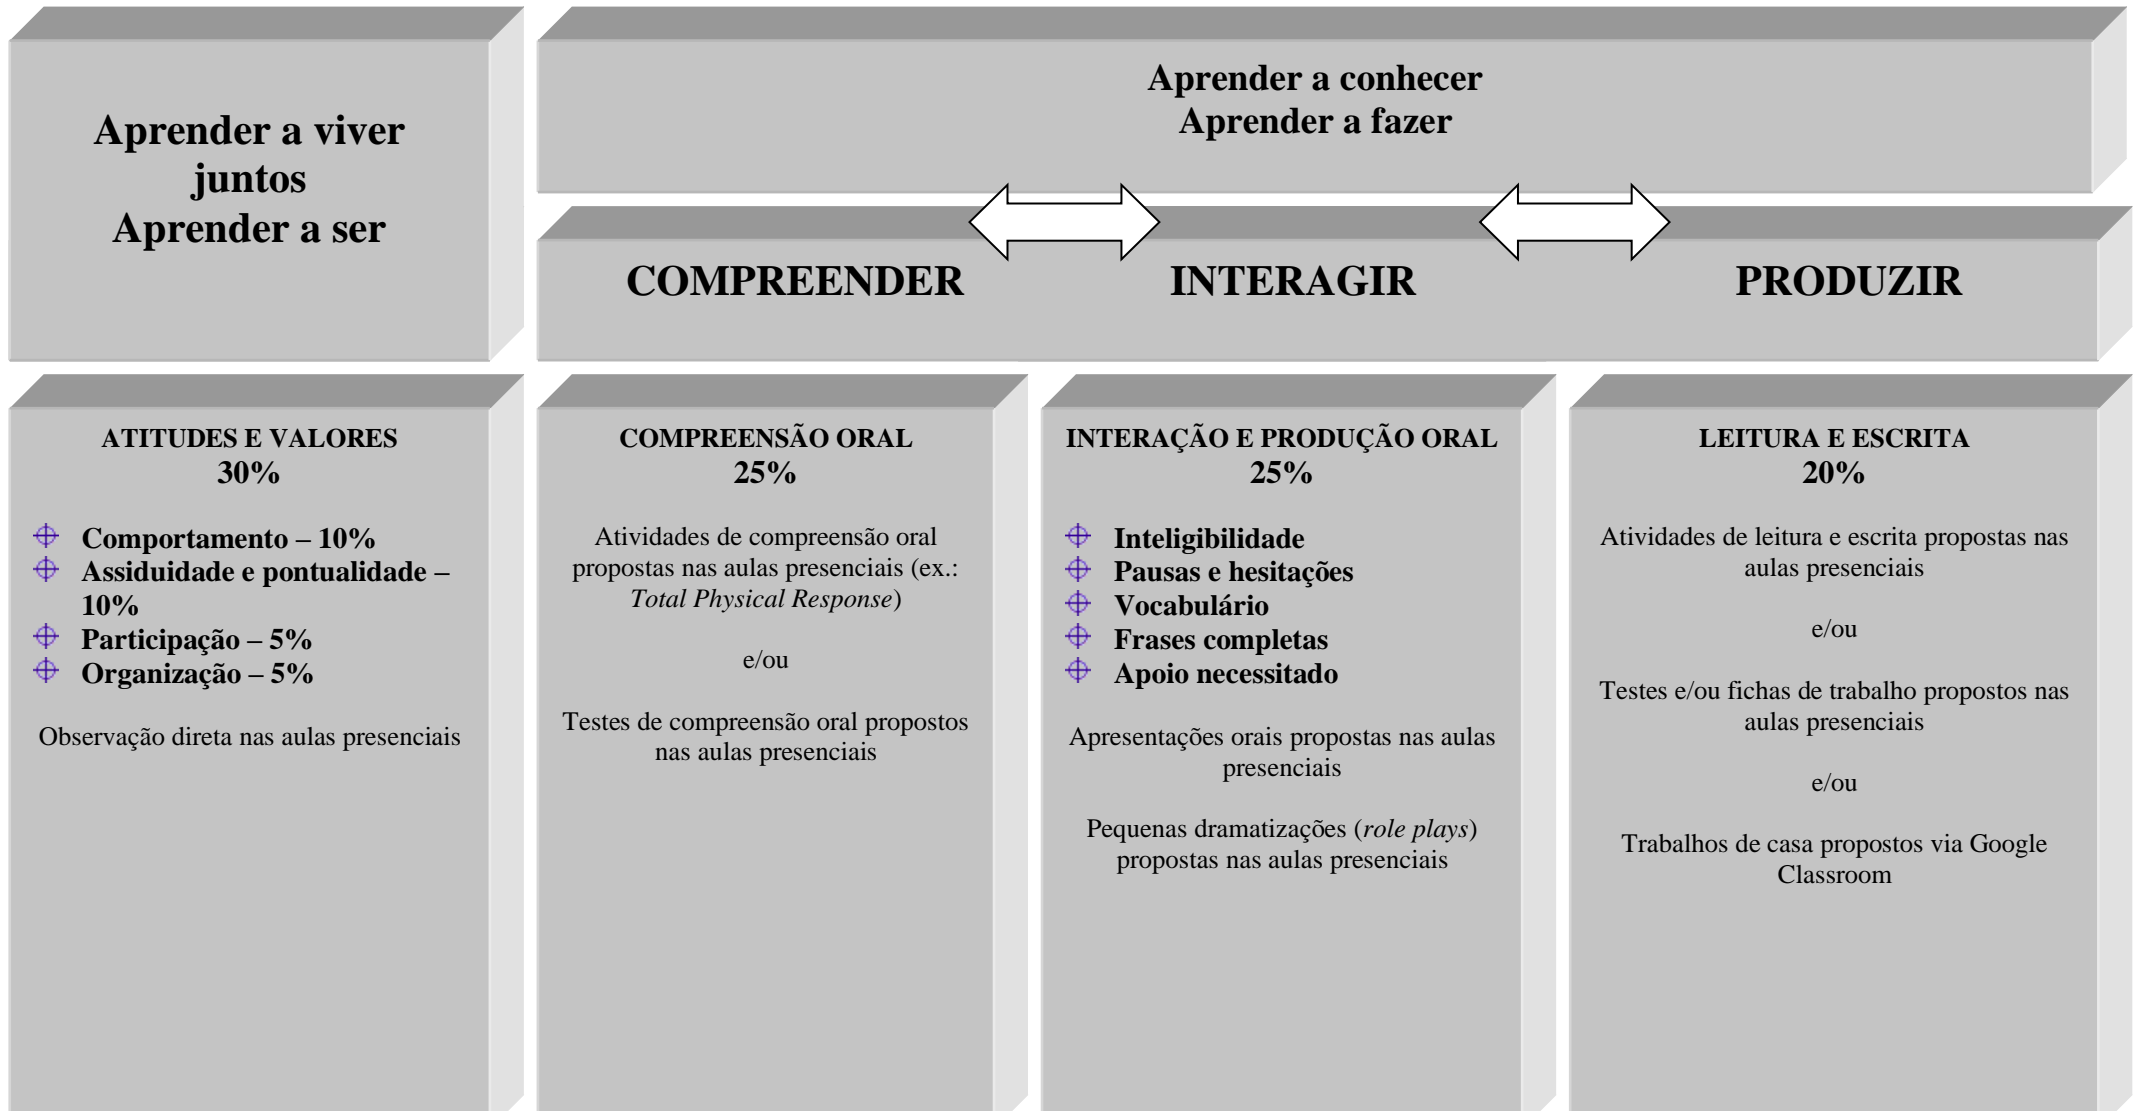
Aprender a viver juntos
Aprender a ser

Aprender a conhecer
Aprender a fazer

COMPREENDER

INTERAGIR

PRODUZIR

ATITUDES E VALORES
30%

Comportamento – 10%
Assiduidade e pontualidade – 10%
Participação – 5%
Organização – 5%

Observação direta nas aulas presenciais

COMPREENSÃO ORAL
25%

Atividades de compreensão oral propostas nas aulas presenciais (ex.: *Total Physical Response*)

e/ou

Testes de compreensão oral propostos nas aulas presenciais

INTERAÇÃO E PRODUÇÃO ORAL
25%

Inteligibilidade
Pausas e hesitações
Vocabulário
Frases completas
Apoio necessitado

Apresentações orais propostas nas aulas presenciais

Pequenas dramatizações (*role plays*) propostas nas aulas presenciais

LEITURA E ESCRITA
20%

Atividades de leitura e escrita propostas nas aulas presenciais

e/ou

Testes e/ou fichas de trabalho propostos nas aulas presenciais

e/ou

Trabalhos de casa propostos via Google Classroom